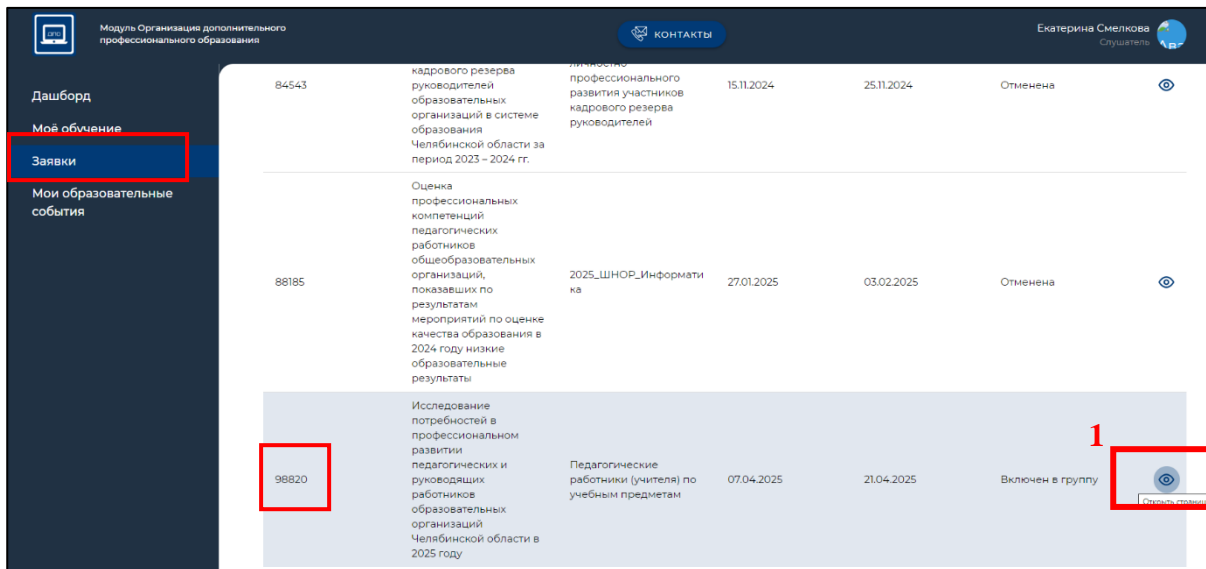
Модуль Организации дополнительного профессионального образования

КОНТАКТЫ

Екатерина Смелкова
Слушатель

Дашборд
Моё обучение
Заявки
Мои образовательные события

| 84543 | кадрового резерва руководителей образовательных организаций в системе образования Челябинской области за период 2023 – 2024 гг. | личностно профессионального развития участников кадрового резерва руководителей | 15.11.2024 | 25.11.2024 | Отменена |
|---|---|---|---|---|---|
| 88185 | Оценка профессиональных компетенций педагогических работников общеобразовательных организаций, показавших по результатам мероприятий по оценке качества образования в 2024 году низкие образовательные результаты | 2025_ШНОР_Информатика | 27.01.2025 | 03.02.2025 | Отменена |
| 98820 | Исследование потребностей в профессиональном развитии педагогических и руководящих работников образовательных организаций Челябинской области в 2025 году | Педагогические работники (учителя) по учебным предметам | 07.04.2025 | 21.04.2025 | Включен в группу |

1

Открыть страни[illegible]